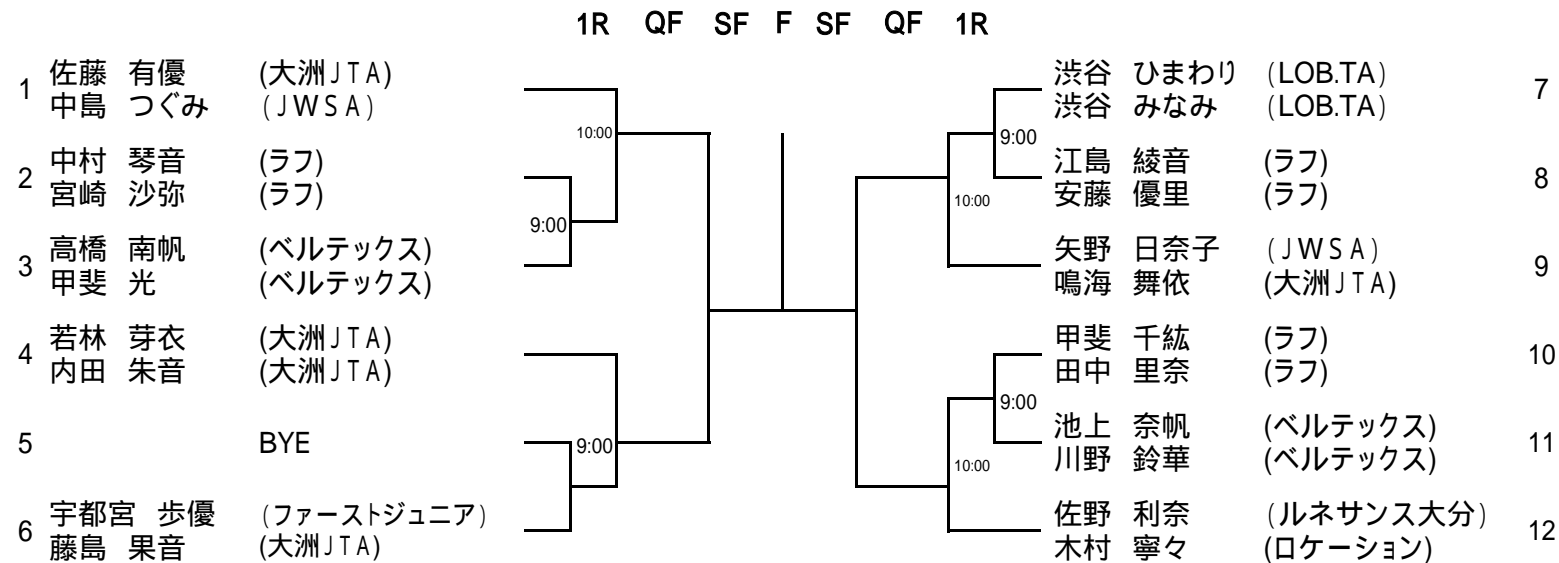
1R QF SF F SF QF 1R

1 佐藤 有優 (大洲JTA)
中島 つぐみ (JWSA)

2 中村 琴音 (ラフ)
宮崎 沙弥 (ラフ)

3 高橋 南帆 (ベルテックス)
甲斐 光 (ベルテックス)

4 若林 芽衣 (大洲JTA)
内田 朱音 (大洲JTA)

5 BYE

6 宇都宮 歩優 (ファーストジュニア)
藤島 果音 (大洲JTA)

10:00
9:00
9:00

渋谷 ひまわり (LOB.TA)
渋谷 みなみ (LOB.TA) 7

江島 綾音 (ラフ)
安藤 優里 (ラフ) 8

矢野 日奈子 (JWSA)
鳴海 舞依 (大洲JTA) 9

甲斐 千紘 (ラフ)
田中 里奈 (ラフ) 10

池上 奈帆 (ベルテックス)
川野 鈴華 (ベルテックス) 11

佐野 利奈 (ルネサンス大分)
木村 寧々 (ロケーション) 12

9:00
10:00
9:00
10:00